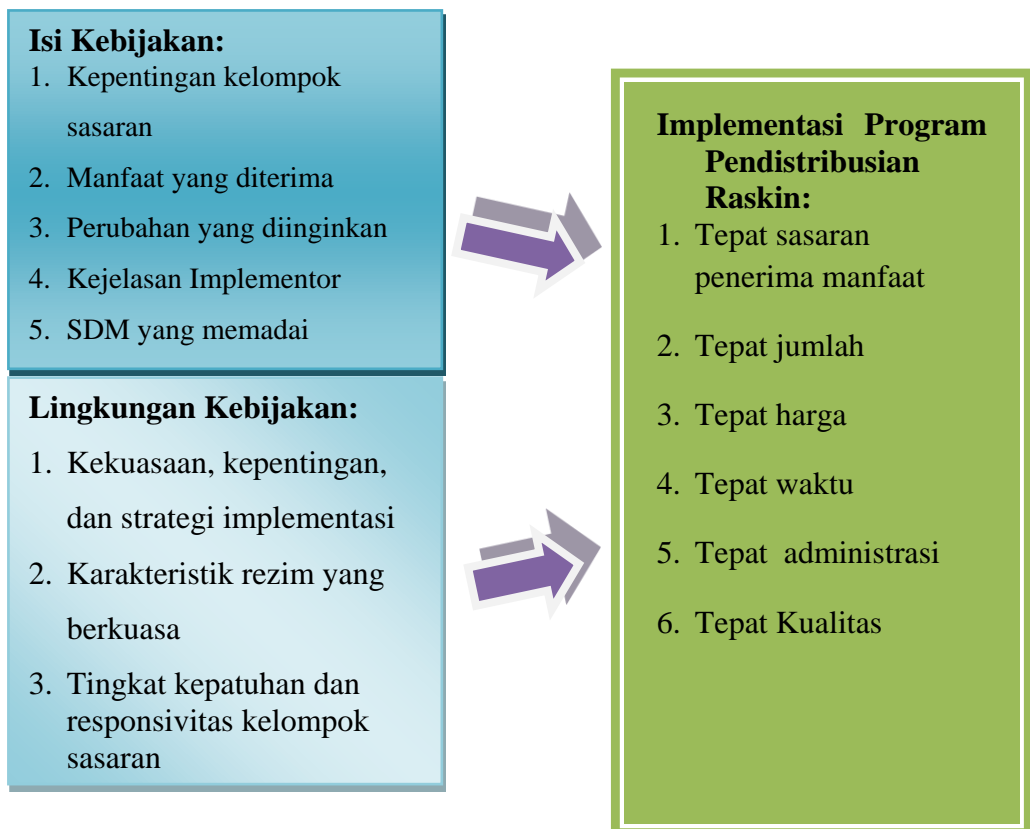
Isi Kebijakan:
1. Kepentingan kelompok sasaran
2. Manfaat yang diterima
3. Perubahan yang diinginkan
4. Kejelasan Implementor
5. SDM yang memadai

Lingkungan Kebijakan:
1. Kekuasaan, kepentingan, dan strategi implementasi
2. Karakteristik rezim yang berkuasa
3. Tingkat kepatuhan dan responsivitas kelompok sasaran

Implementasi Program Pendistribusian Raskin:
1. Tepat sasaran penerima manfaat
2. Tepat jumlah
3. Tepat harga
4. Tepat waktu
5. Tepat administrasi
6. Tepat Kualitas